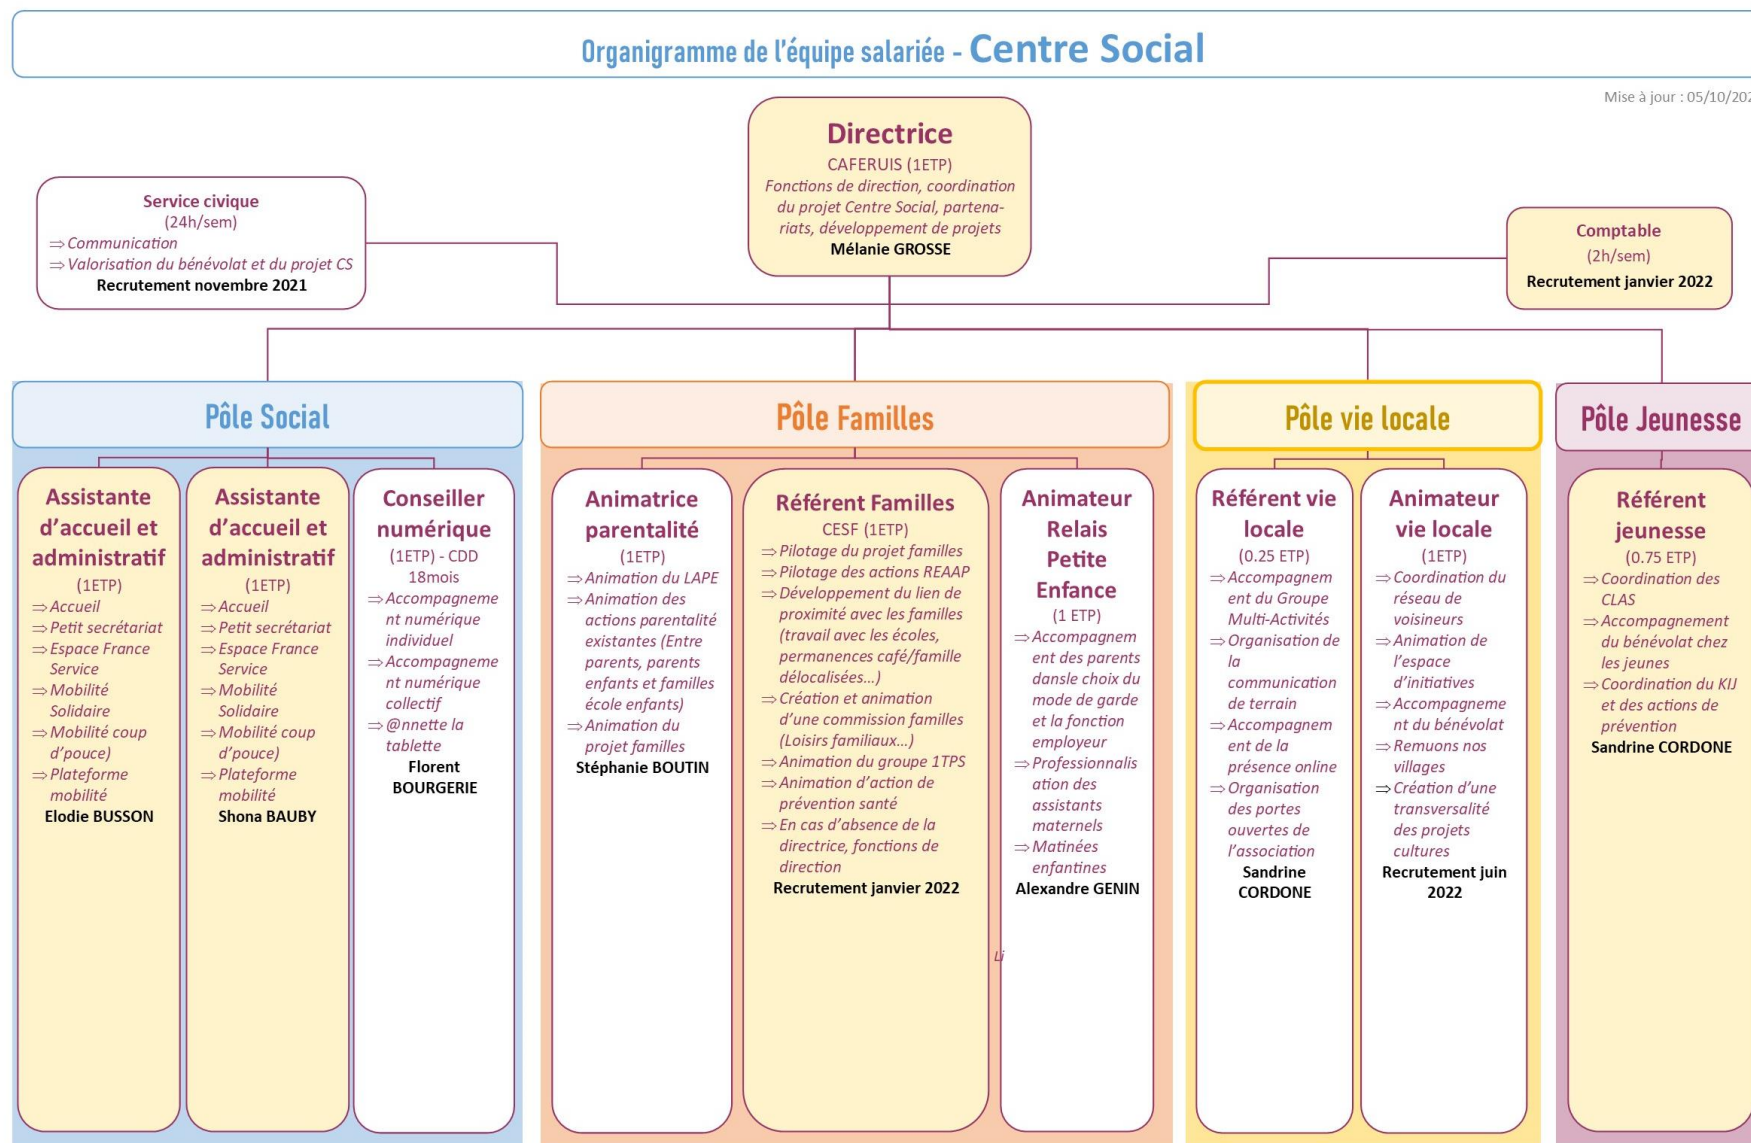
Organigramme de l'équipe salariée - Centre Social

Mise à jour : 05/10/20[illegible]

Directrice
CAFERUIS (1ETP)
Fonctions de direction, coordination du projet Centre Social, partenariats, développement de projets
Mélanie GROSSE

Service civique
(24h/sem)
⇒ Communication
⇒ Valorisation du bénévolat et du projet CS
Recrutement novembre 2021

Comptable
(2h/sem)
Recrutement janvier 2022

Pôle Social

Assistante d'accueil et administratif
(1ETP)
⇒ Accueil
⇒ Petit secrétariat
⇒ Espace France Service
⇒ Mobilité Solidaire
⇒ Mobilité coup d'pouce)
⇒ Plateforme mobilité
Elodie BUSSON

Assistante d'accueil et administratif
(1ETP)
⇒ Accueil
⇒ Petit secrétariat
⇒ Espace France Service
⇒ Mobilité Solidaire
⇒ Mobilité coup d'pouce)
⇒ Plateforme mobilité
Shona BAUBY

Conseiller numérique
(1ETP) - CDD 18mois
⇒ Accompagnement numérique individuel
⇒ Accompagnement numérique collectif
⇒ @nnette la tablette
Florent BOURGERIE

Pôle Familles

Animatrice parentalité
(1ETP)
⇒ Animation du LAPE
⇒ Animation des actions parentalité existantes (Entre parents, parents enfants et familles école enfants)
⇒ Animation du projet familles
Stéphanie BOUTIN

Référent Familles
CESF (1ETP)
⇒ Pilotage du projet familles
⇒ Pilotage des actions REAAP
⇒ Développement du lien de proximité avec les familles (travail avec les écoles, permanences café/famille délocalisées...)
⇒ Création et animation d'une commission familles (Loisirs familiaux...)
⇒ Animation du groupe 1TPS
⇒ Animation d'action de prévention santé
⇒ En cas d'absence de la directrice, fonctions de direction
Recrutement janvier 2022

Animateur Relais Petite Enfance
(1 ETP)
⇒ Accompagnement des parents dansle choix du mode de garde et la fonction employeur
⇒ Professionnalisation des assistants maternels
⇒ Matinées enfantines
Alexandre GENIN

Li

Pôle vie locale

Référent vie locale
(0.25 ETP)
⇒ Accompagnement du Groupe Multi-Activités
⇒ Organisation de la communication de terrain
⇒ Accompagnement de la présence online
⇒ Organisation des portes ouvertes de l'association
Sandrine CORDONE

Animateur vie locale
(1ETP)
⇒ Coordination du réseau de voisineurs
⇒ Animation de l'espace d'initiatives
⇒ Accompagnement du bénévolat
⇒ Remuons nos villages
⇒ Création d'une transversalité des projets cultures
Recrutement juin 2022

Pôle Jeunesse

Référent jeunesse
(0.75 ETP)
⇒ Coordination des CLAS
⇒ Accompagnement du bénévolat chez les jeunes
⇒ Coordination du KIJ et des actions de prévention
Sandrine CORDONE